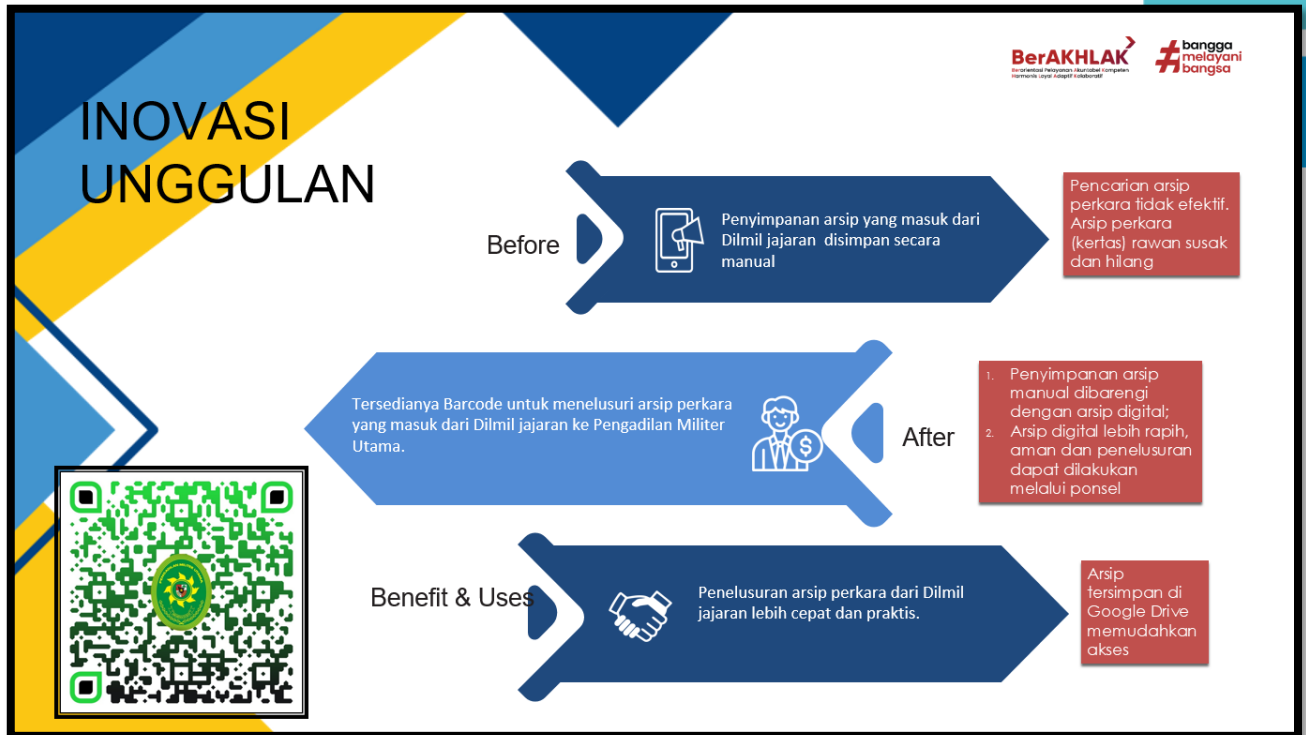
BerAKHLAK
Berorientasi Pelayanan Akuntabel Kompeten Harmonis Loyal Adaptif Kolaboratif

#bangga melayani bangsa

INOVASI UNGGULAN

Before

Penyimpanan arsip yang masuk dari Dilmil jajaran disimpan secara manual

Pencarian arsip perkara tidak efektif. Arsip perkara (kertas) rawan susak dan hilang

Tersedianya Barcode untuk menelusuri arsip perkara yang masuk dari Dilmil jajaran ke Pengadilan Militer Utama.

After

1. Penyimpanan arsip manual dibarengi dengan arsip digital;
2. Arsip digital lebih rapih, aman dan penelusuran dapat dilakukan melalui ponsel

Benefit & Uses

Penelusuran arsip perkara dari Dilmil jajaran lebih cepat dan praktis.

Arsip tersimpan di Google Drive memudahkan akses